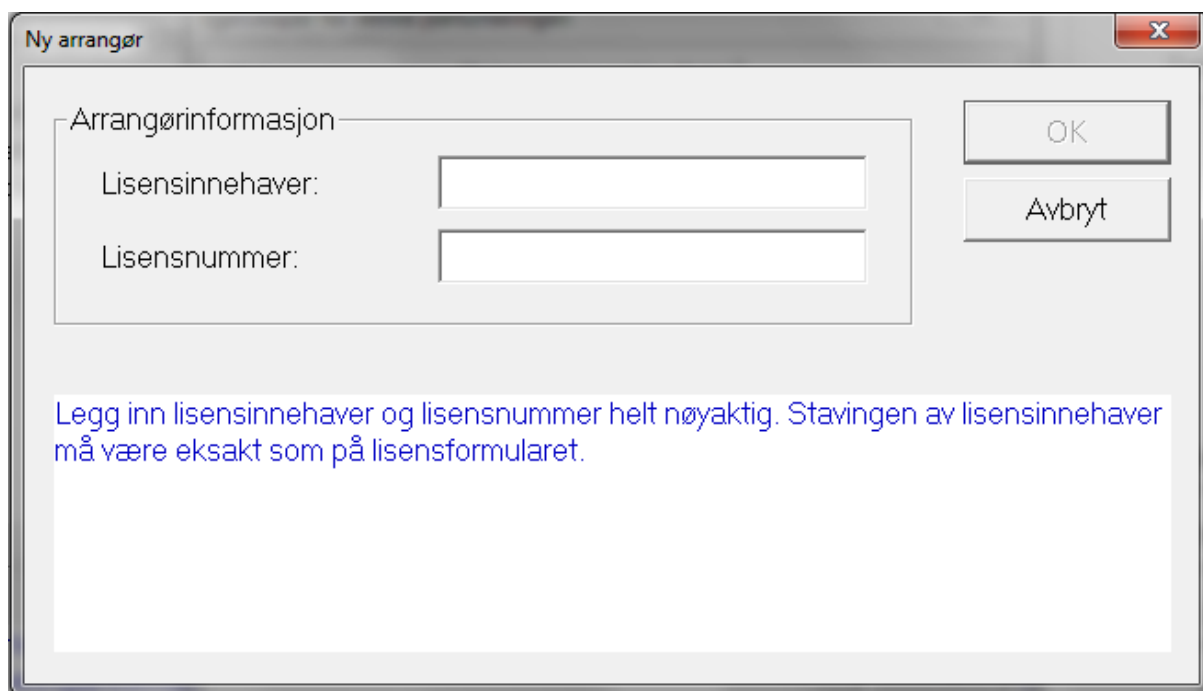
Ny arrangør

Arrangørinformasjon

Lisensinnehaver:

Lisensnummer:

OK

Avbryt

Legg inn lisensinnehaver og lisensnummer helt nøyaktig. Stavingen av lisensinnehaver må være eksakt som på lisensformularet.